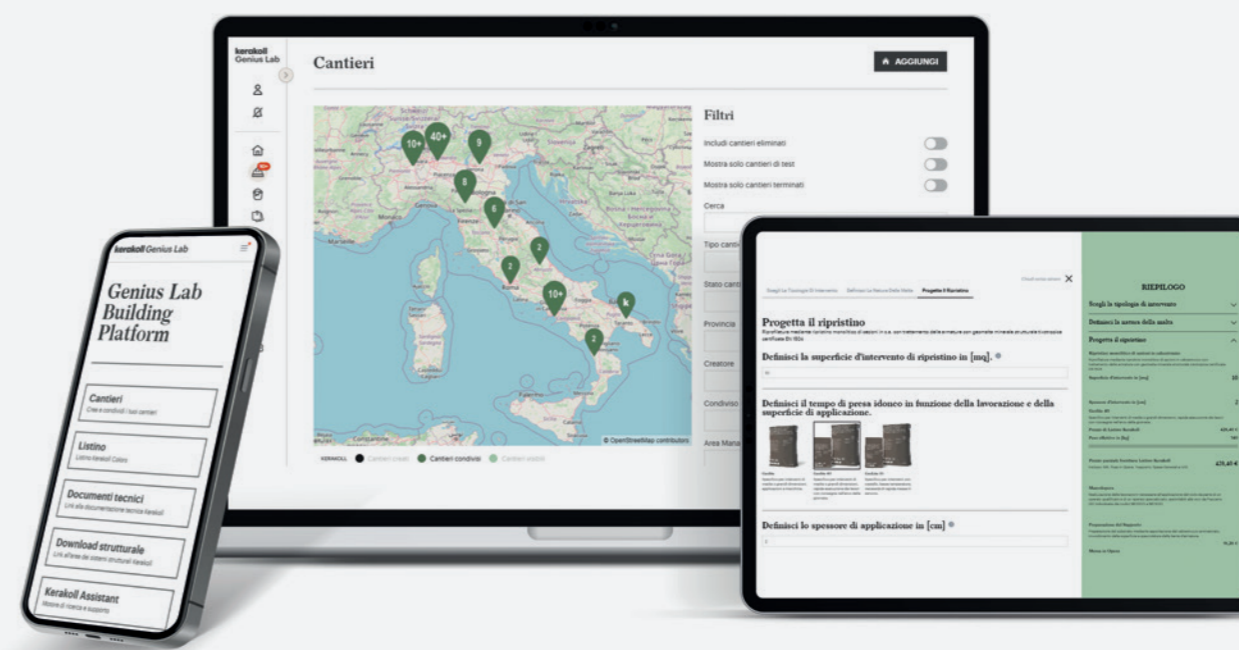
kerakoll Genius Lab

Cantieri

AGGIUNGI

10+ 40+ 9 8 5 2 2 10+ k 2

© OpenStreetMap contributors

KERAKOLL Cantieri creati Cantieri condivisi Cantieri visibili

Filtri

Includi cantieri eliminati

Mostra solo cantieri di test

Mostra solo cantieri terminati

Cerca

Tipo cantiere

Stato cantiere

Provincia

Creatore

Condiviso

Area Manager

kerakoll Genius Lab

Genius Lab Building Platform

Cantieri
Crea e condividi i tuoi cantieri

Listino
Listino Kerakoll Colors

Documenti tecnici
Link alla documentazione tecnica Kerakoll

Download strutturale
Link all'area dei sistemi strutturali Kerakoll

Kerakoll Assistant
Motore di ricerca e supporto

Scegli La Tipologia Di Intervento   Definisci La Natura Della Malta   Progetta Il Ripristino

Progetta il ripristino

Definisci la superficie d'intervento di ripristino in [mq]. *

Definisci il tempo di presa idoneo in funzione della lavorazione e della superficie di applicazione.

Definisci lo spessore di applicazione in [cm] *

RIEPILOGO

Scegli la tipologia di intervento

Definisci la natura della malta

Progetta il ripristino

Superficie d'intervento in [mq]

Spessore d'intervento in [cm]

Prezzo di Listino Kerakoll

Manodopera

Preparazione del Supporto

Messa in Opera